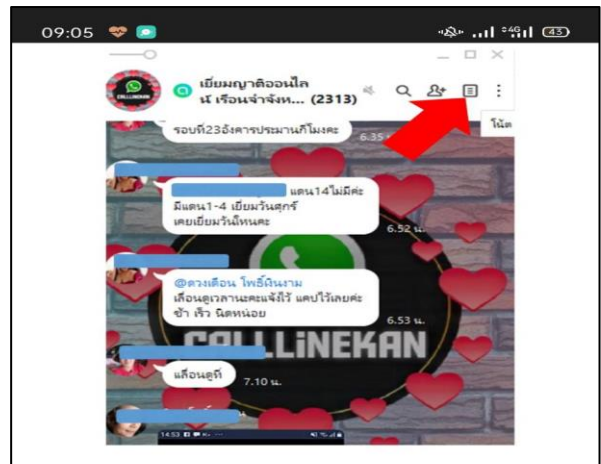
09:05

43

เยี่ยมญาติออนไลน์ เรือนจำจังห... (2313)

โน้ต

รอบที่23อังคารประมาณกี่โมงคะ

6.35

แดน14ไม่มีค่ะ มีแดน1-4 เยี่ยมวันศุกร์ เคยเยี่ยมวันนี้หนคะ

6.52 น.

@ดวงเดือน โพธิ์เงินงาม เลื่อนดูเวลาแพคแจ้งไว้ แคปไว้เลยค่ะ ช้า เร็ว นิดหน่อย

6.53 น.

CALLLiNEKAN

เลื่อนดูที่

7.10 น.

14:53